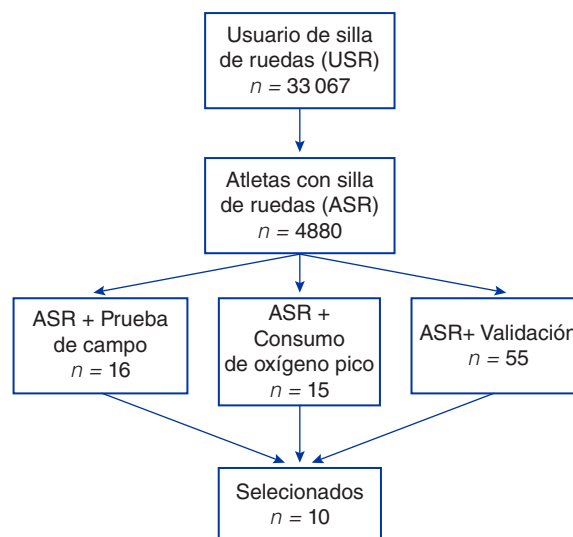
Usuario de silla de ruedas (USR)
$n = 33\,067$

Atletas con silla de ruedas (ASR)
$n = 4880$

ASR + Prueba de campo
$n = 16$

ASR + Consumo de oxígeno pico
$n = 15$

ASR+ Validación
$n = 55$

Selecionados
$n = 10$